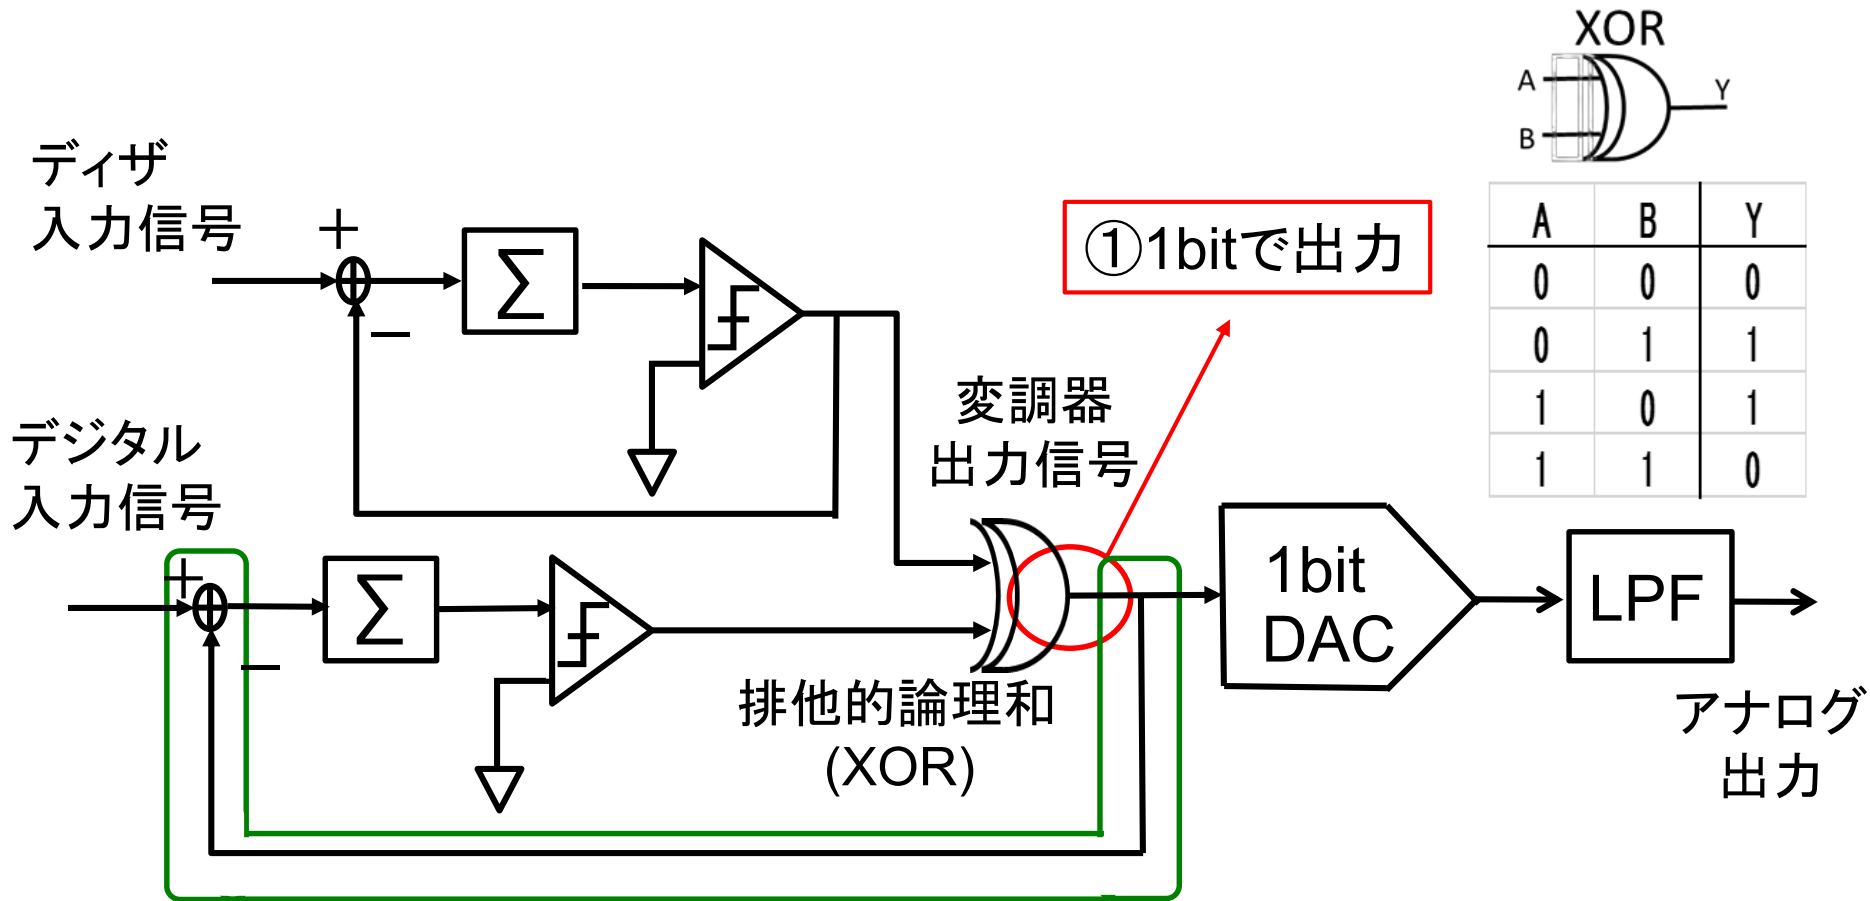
XOR

A
B
Y

| A | B | Y |
|---|---|---|
| 0 | 0 | 0 |
| 0 | 1 | 1 |
| 1 | 0 | 1 |
| 1 | 1 | 0 |

ディザ
入力信号

+
−
Σ

①1bitで出力

変調器
出力信号

デジタル
入力信号

+
−
Σ

1bit
DAC

LPF

排他的論理和
(XOR)

アナログ
出力